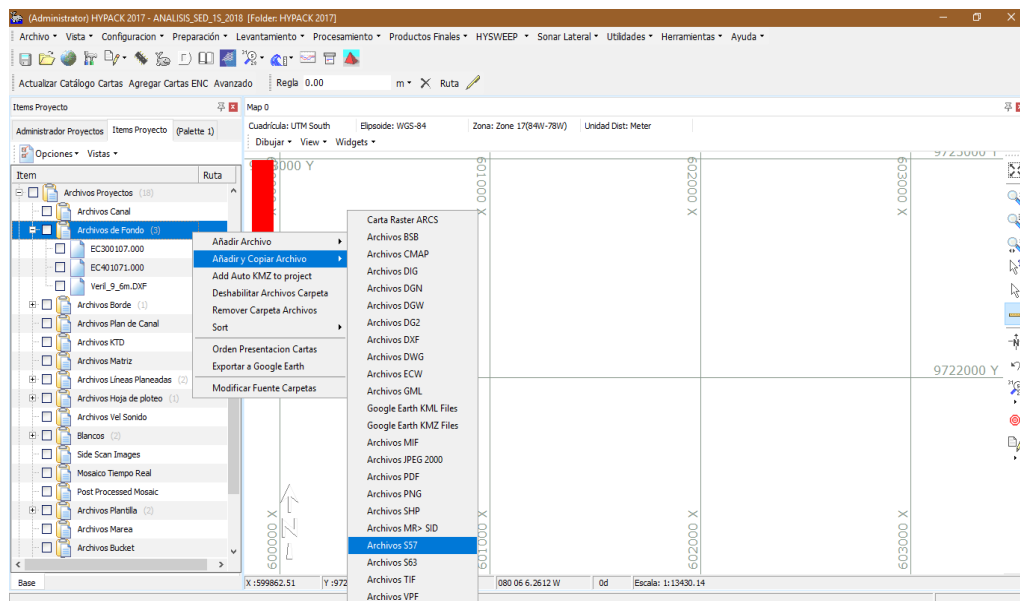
(Administrator) HYPACK 2017 - ANALISIS_SED_1S_2018 [Folder: HYPACK 2017]

Archivo ▾ Vista ▾ Configuracion ▾ Preparación ▾ Levantamiento ▾ Procesamiento ▾ Productos Finales ▾ HYSWEEP ▾ Sonar Lateral ▾ Utilidades ▾ Herramientas ▾ Ayuda ▾

Actualizar Catálogo Cartas Agregar Cartas ENC Avanzado Regla 0.00 m ▾ Ruta

Items Proyecto

Administrador Proyectos Items Proyecto (Palette 1)

Opciones ▾ Vistas ▾

| Item | Ruta |
|---|---|
| Archivos Proyectos (18) | |
| Archivos Canal | |
| Archivos de Fondo (3) | |
| EC300107.000 | |
| EC401071.000 | |
| Veril_9_6m.DXF | |
| Archivos Borde (1) | |
| Archivos Plan de Canal | |
| Archivos KTD | |
| Archivos Matriz | |
| Archivos Lineas Planeadas (2) | |
| Archivos Hoja de ploteo (1) | |
| Archivos Vel Sonido | |
| Blancos (2) | |
| Side Scan Images | |
| Mosaico Tiempo Real | |
| Post Processed Mosaic | |
| Archivos Plantilla (2) | |
| Archivos Marea | |
| Archivos Bucket | |

Base

Map 0

Cuadrícula: UTM South Elipsoide: WGS-84 Zona: Zone 17(84W-78W) Unidad Dist: Meter

Dibujar ▾ View ▾ Widgets ▾

Añadir Archivo
Añadir y Copiar Archivo
Add Auto KMZ to project
Deshabilitar Archivos Carpeta
Remover Carpeta Archivos
Sort
Orden Presentacion Cartas
Exportar a Google Earth
Modificar Fuente Carpetas

Carta Raster ARCS
Archivos BSB
Archivos CMAP
Archivos DIG
Archivos DGN
Archivos DGW
Archivos DG2
Archivos DXF
Archivos DWG
Archivos ECW
Archivos GML
Google Earth KML Files
Google Earth KMZ Files
Archivos MIF
Archivos JPEG 2000
Archivos PDF
Archivos PNG
Archivos SHP
Archivos MR> SID
Archivos S57
Archivos S63
Archivos TIF
Archivos VPF

3000 Y
601000 X
602000 X
603000 X
9725000 Y
9722000 Y
600000 X
601000 X
602000 X
603000 X

X :599862.51 Y :972 080 06 6.2612 W 0d Escala: 1:13430.14